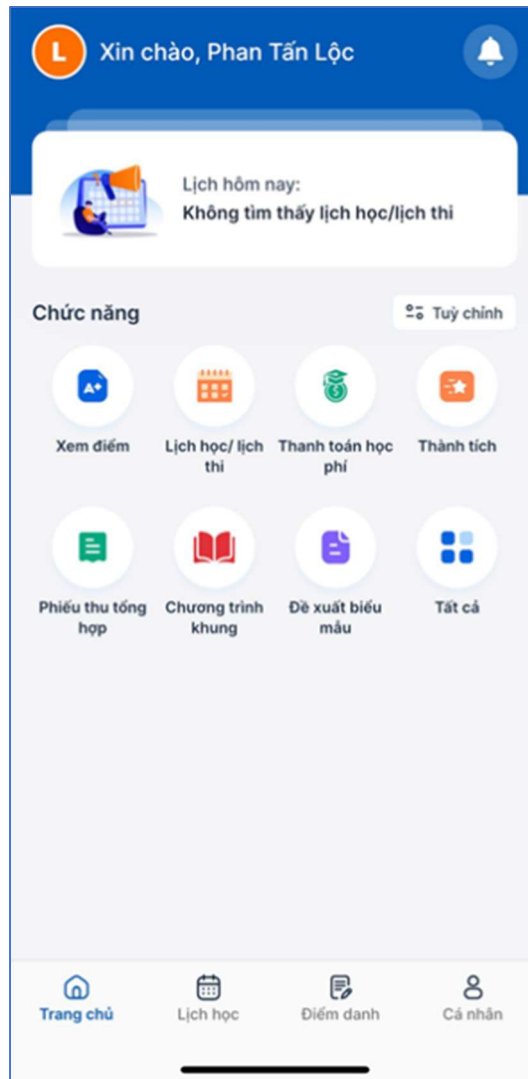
L Xin chào, Phan Tấn Lộc

Lịch hôm nay:
Không tìm thấy lịch học/lịch thi

Chức năng
Tuỳ chỉnh

A+
Xem điểm

Lịch học/ lịch thi

Thanh toán học phí

Thành tích

Phiếu thu tổng hợp

Chương trình khung

Đề xuất biểu mẫu

Tất cả

Trang chủ
Lịch học
Điểm danh
Cá nhân